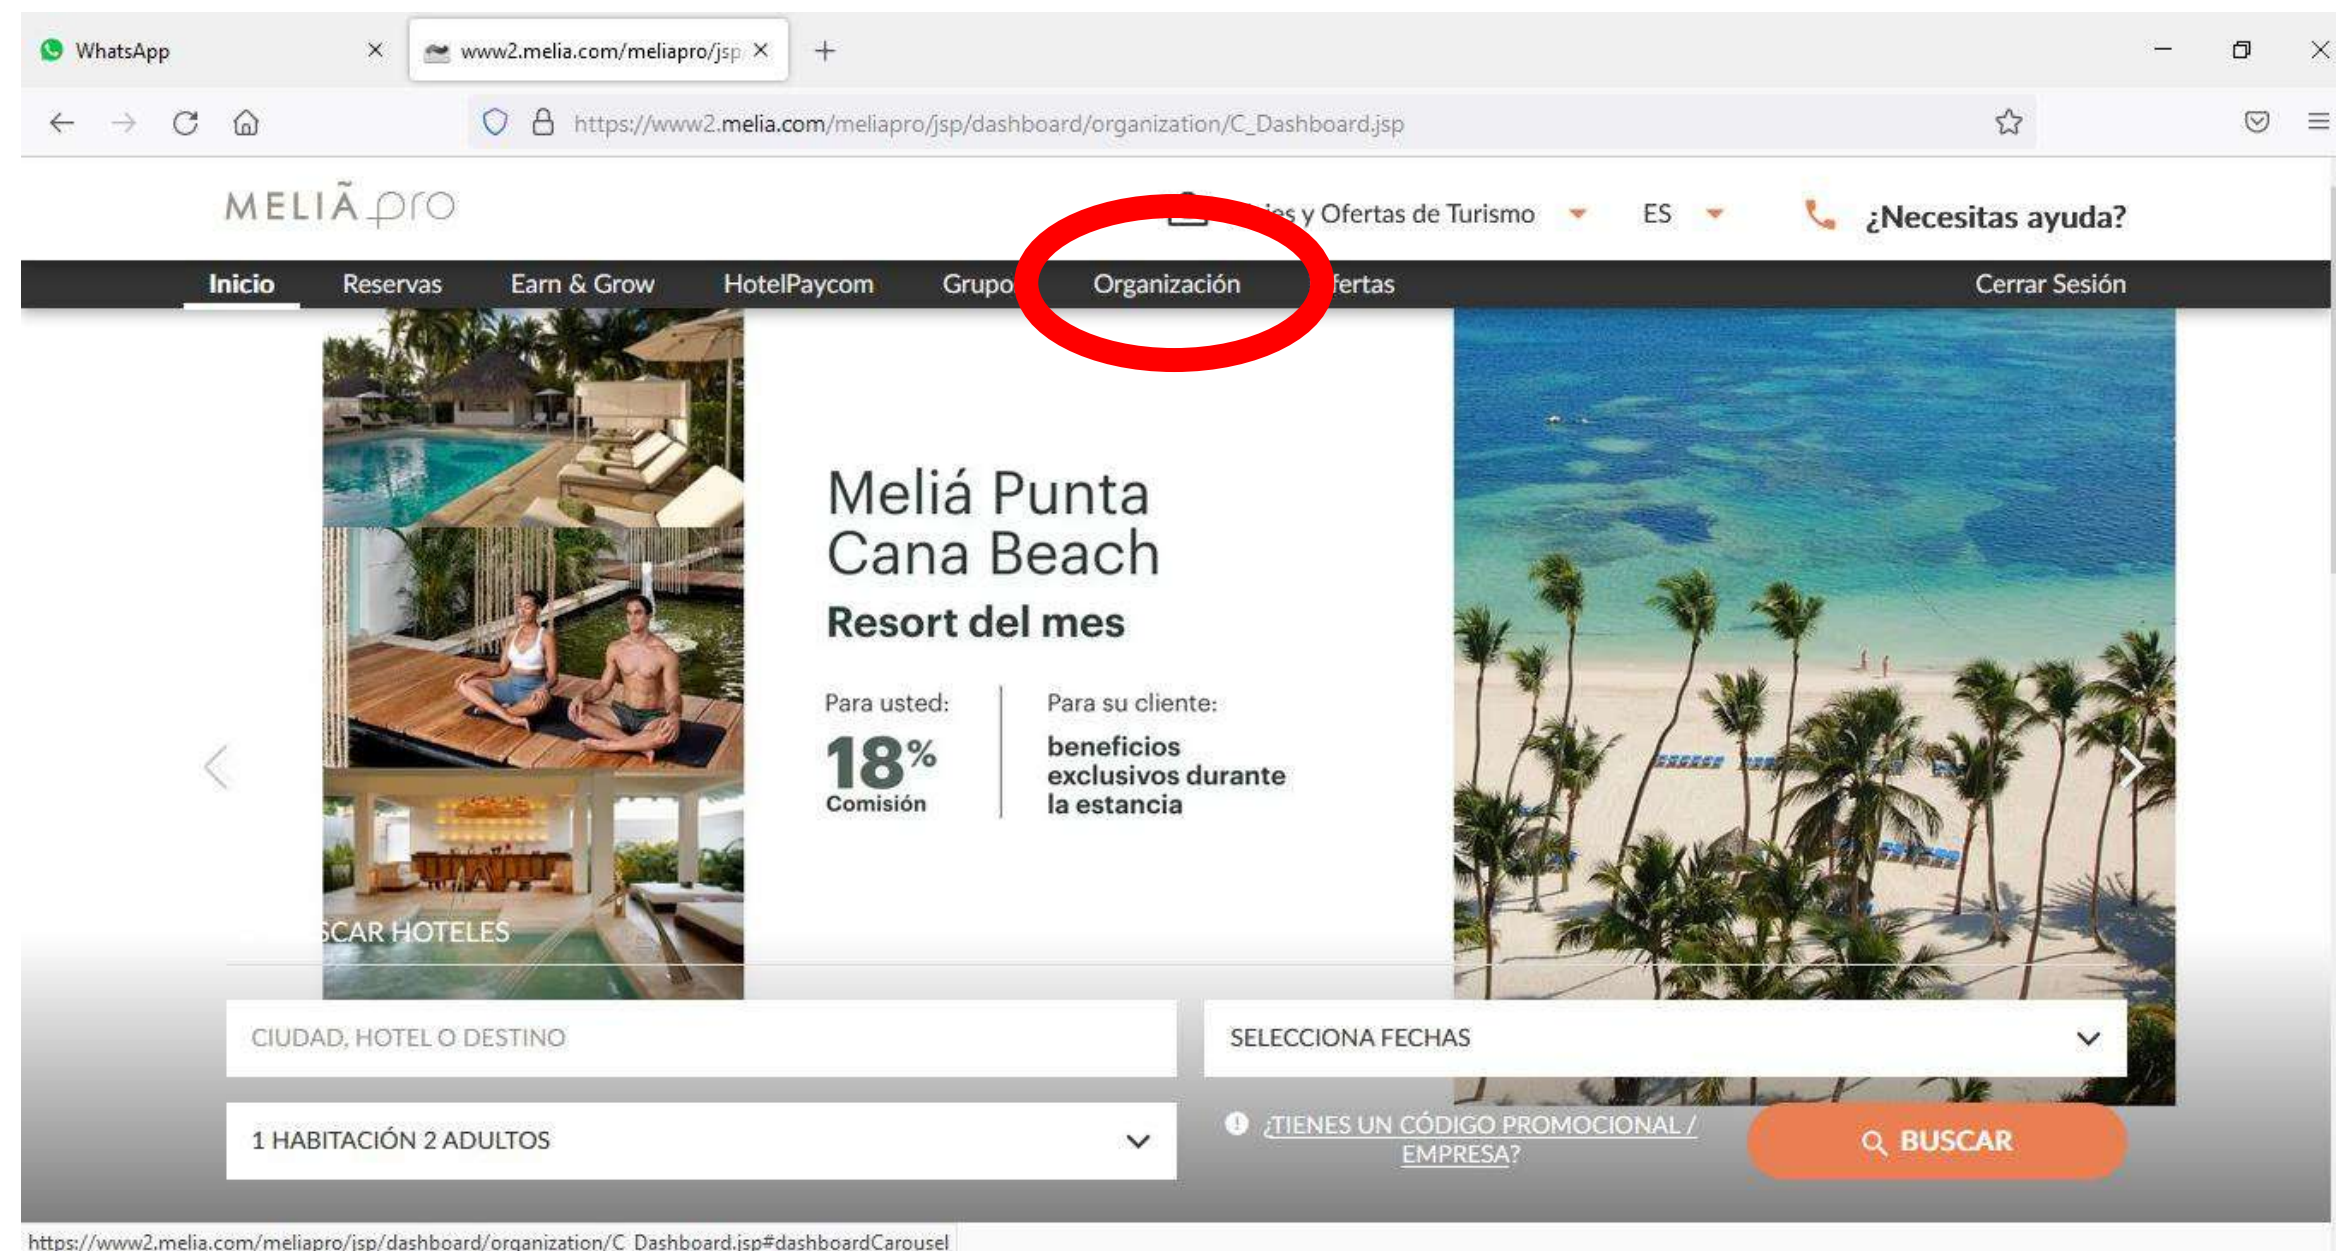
WhatsApp
www2.melia.com/meliapro/jsp

https://www2.melia.com/meliapro/jsp/dashboard/organization/C_Dashboard.jsp

MELIÃ pro
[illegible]es y Ofertas de Turismo
ES
¿Necesitas ayuda?

Inicio
Reservas
Earn & Grow
HotelPaycom
Grupo
Organización
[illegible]fertas
Cerrar Sesión

Meliá Punta Cana Beach
Resort del mes

Para usted:
18%
Comisión

Para su cliente:
beneficios exclusivos durante la estancia

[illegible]SCAR HOTELES

CIUDAD, HOTEL O DESTINO
SELECCIONA FECHAS
1 HABITACIÓN 2 ADULTOS
¿TIENES UN CÓDIGO PROMOCIONAL / EMPRESA?
BUSCAR

https://www2.melia.com/meliapro/jsp/dashboard/organization/C_Dashboard.jsp#dashboardCarousel